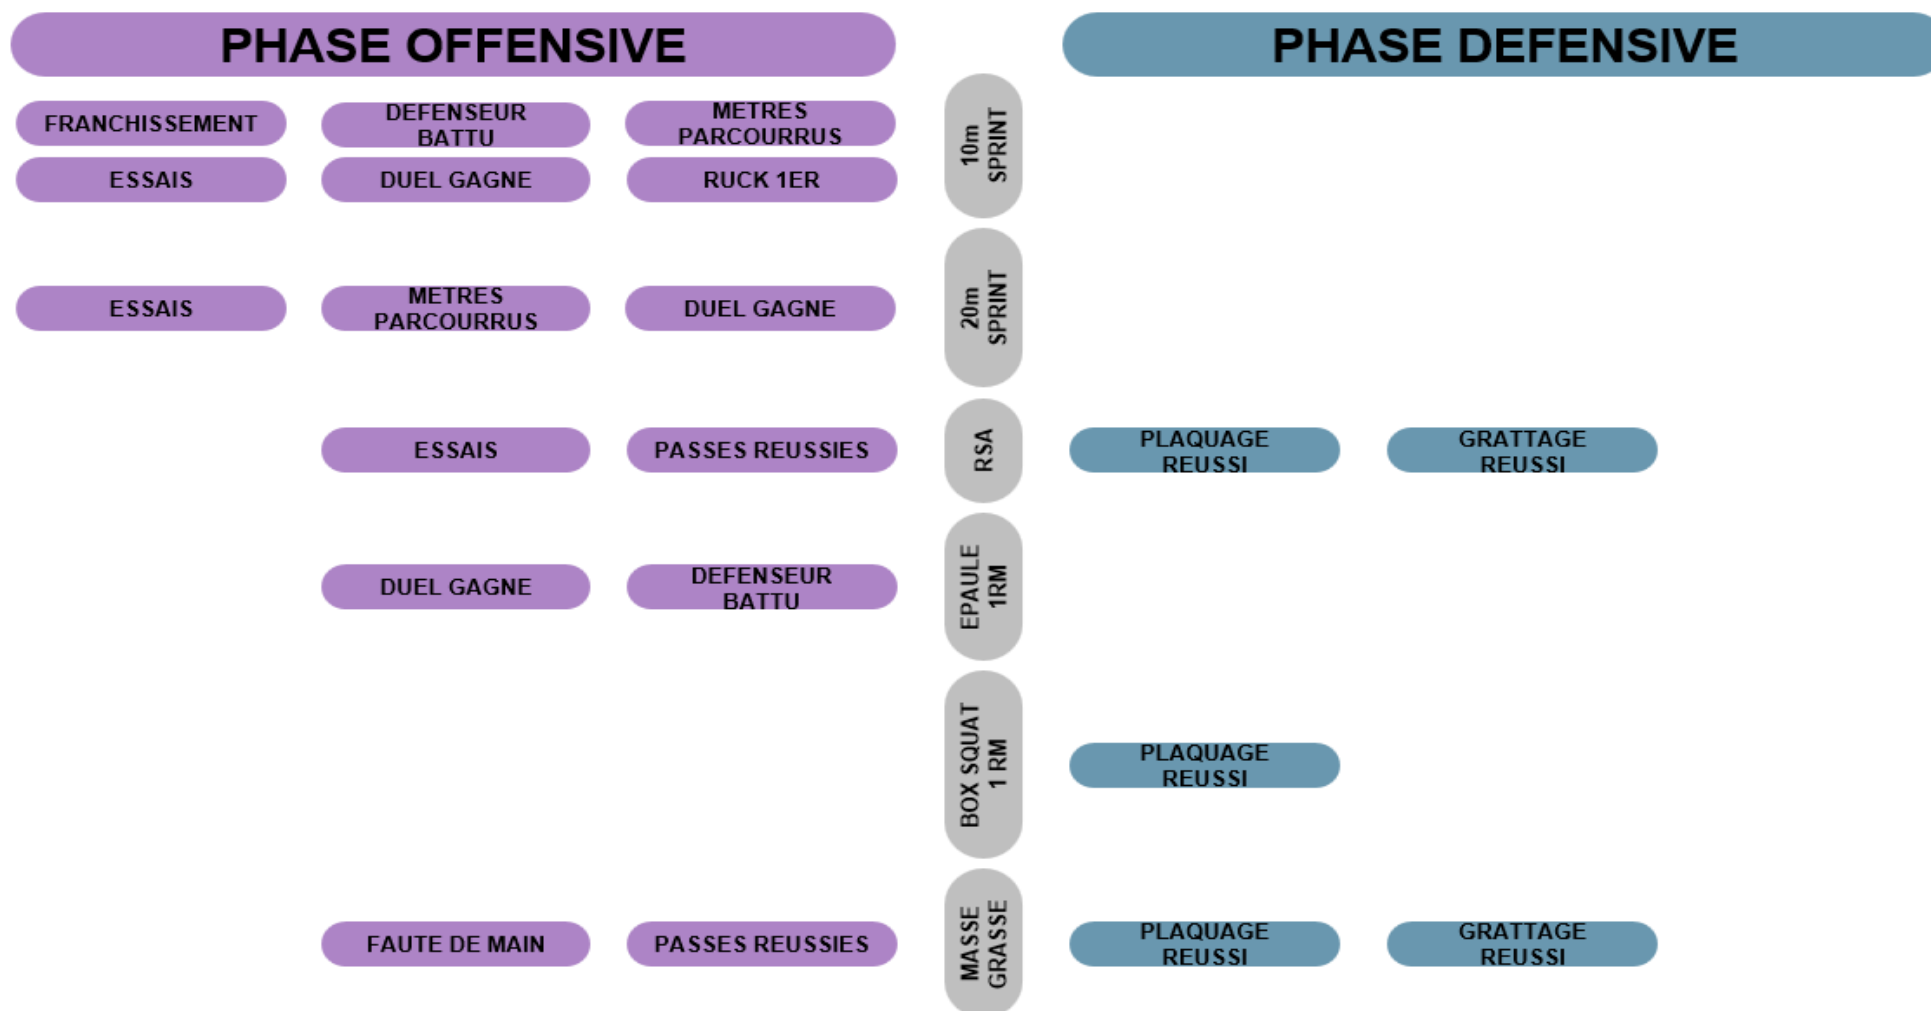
PHASE OFFENSIVE

PHASE DEFENSIVE

FRANCHISSEMENT

DEFENSEUR BATTU

METRES PARCOURRUS

ESSAIS

DUEL GAGNE

RUCK 1ER

10m SPRINT

ESSAIS

METRES PARCOURRUS

DUEL GAGNE

20m SPRINT

ESSAIS

PASSES REUSSIES

RSA

PLAQUAGE REUSSI

GRATTAGE REUSSI

DUEL GAGNE

DEFENSEUR BATTU

EPAULE 1RM

BOX SQUAT 1 RM

PLAQUAGE REUSSI

FAUTE DE MAIN

PASSES REUSSIES

MASSE GRASSE

PLAQUAGE REUSSI

GRATTAGE REUSSI